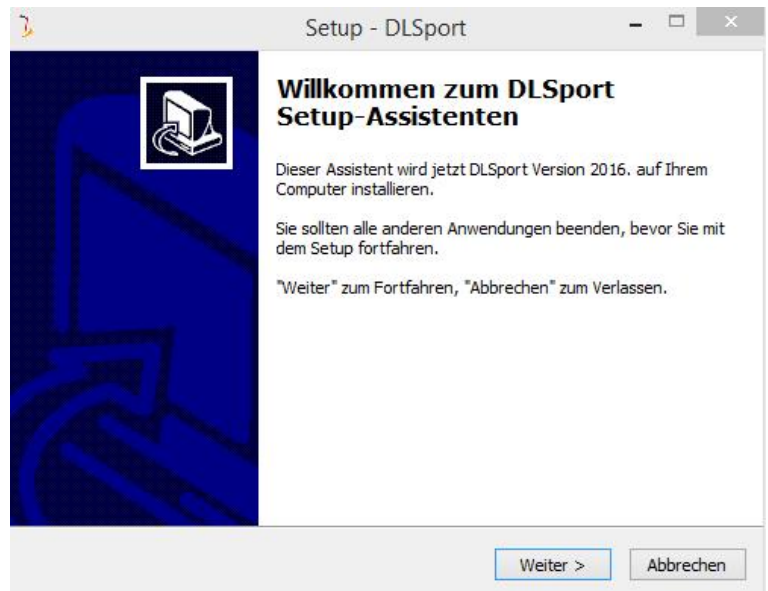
Setup - DLSport

Willkommen zum DLSport Setup-Assistenten

Dieser Assistent wird jetzt DLSport Version 2016. auf Ihrem Computer installieren.

Sie sollten alle anderen Anwendungen beenden, bevor Sie mit dem Setup fortfahren.

"Weiter" zum Fortfahren, "Abbrechen" zum Verlassen.

Weiter >

Abbrechen